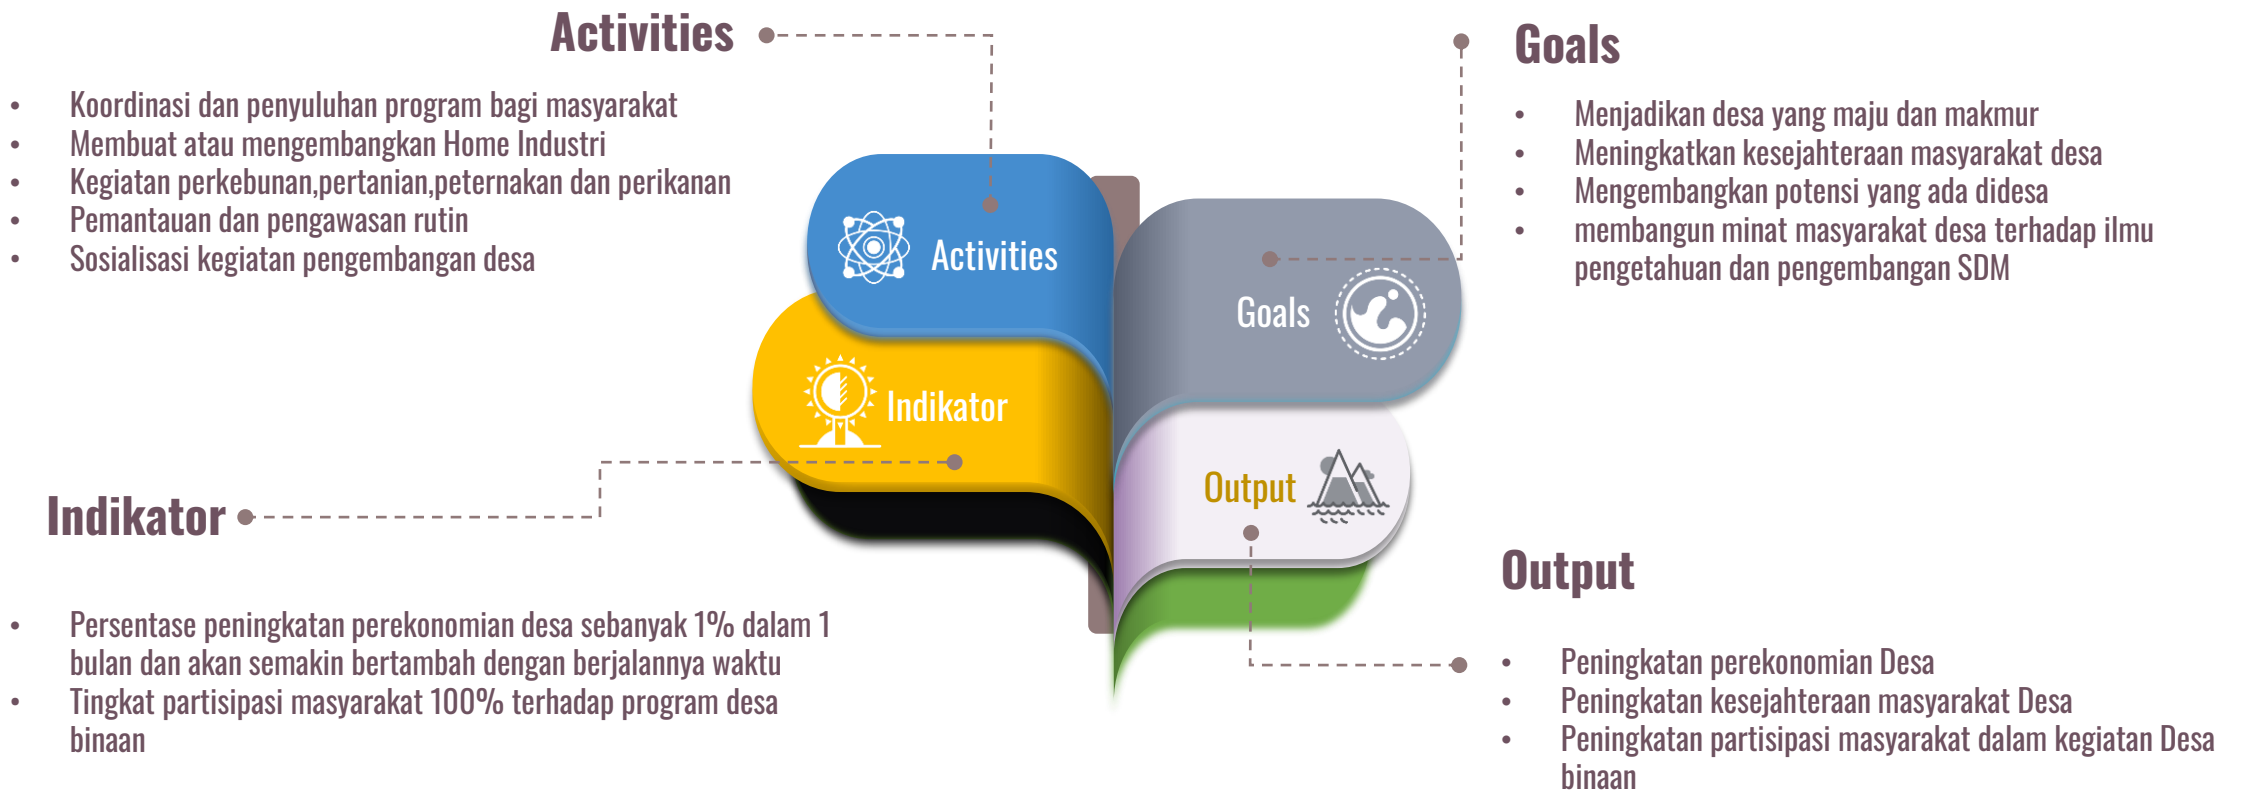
Activities

- Koordinasi dan penyuluhan program bagi masyarakat
- Membuat atau mengembangkan Home Industri
- Kegiatan perkebunan,pertanian,peternakan dan perikanan
- Pemantauan dan pengawasan rutin
- Sosialisasi kegiatan pengembangan desa

Goals

- Menjadikan desa yang maju dan makmur
- Meningkatkan kesejahteraan masyarakat desa
- Mengembangkan potensi yang ada didesa
- membangun minat masyarakat desa terhadap ilmu pengetahuan dan pengembangan SDM

Activities

Goals

Indikator

Output

Indikator

- Persentase peningkatan perekonomian desa sebanyak 1% dalam 1 bulan dan akan semakin bertambah dengan berjalannya waktu
- Tingkat partisipasi masyarakat 100% terhadap program desa binaan

Output

- Peningkatan perekonomian Desa
- Peningkatan kesejahteraan masyarakat Desa
- Peningkatan partisipasi masyarakat dalam kegiatan Desa binaan